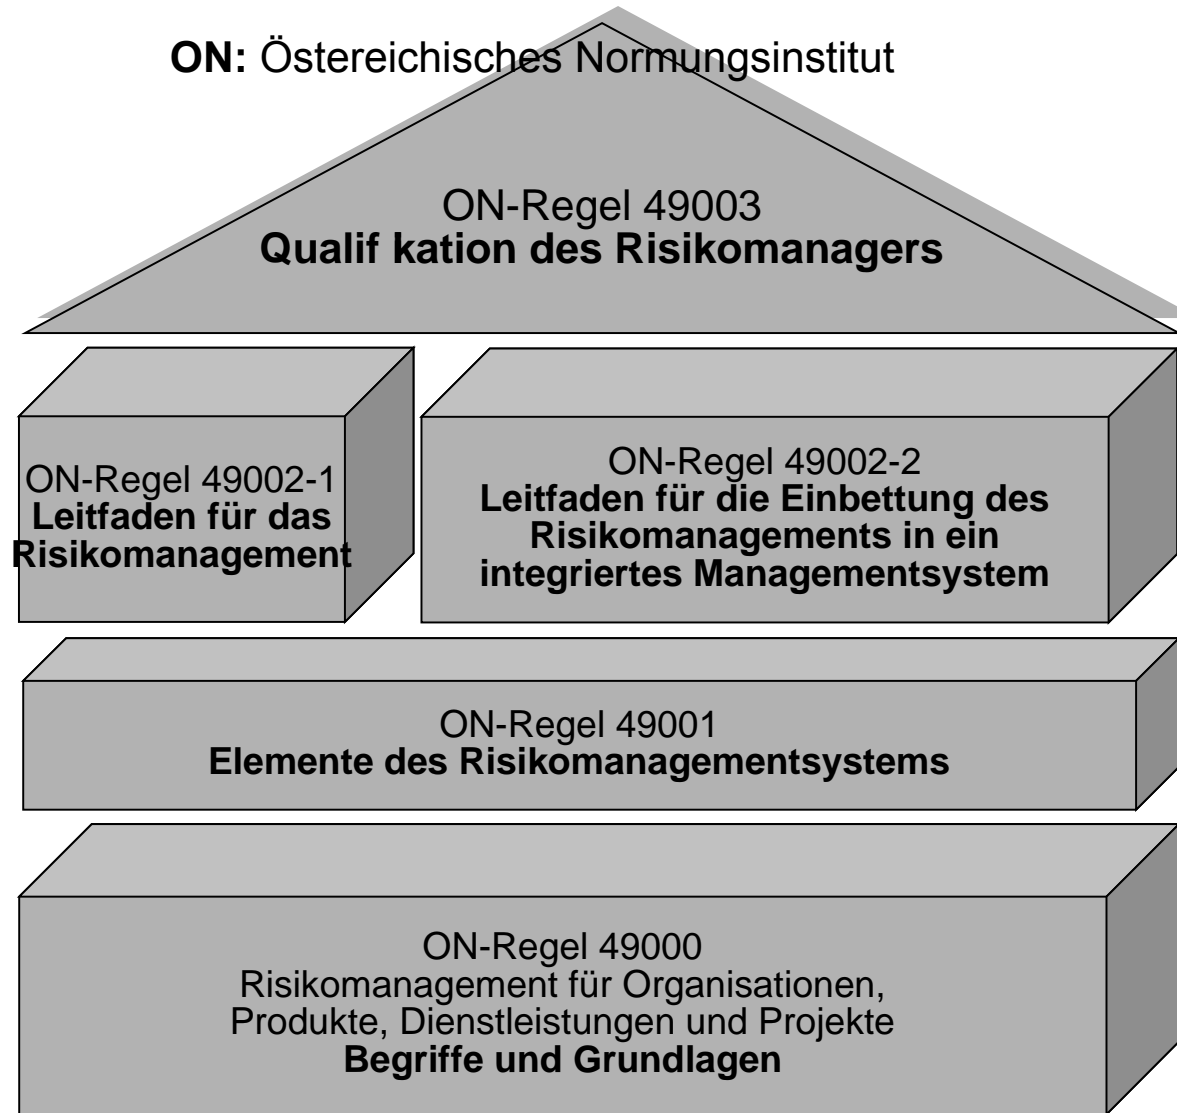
**ON:** Östereichisches Normungsinstitut

ON-Regel 49003
**Qualif kation des Risikomanagers**

ON-Regel 49002-1
**Leitfaden für das Risikomanagement**

ON-Regel 49002-2
**Leitfaden für die Einbettung des Risikomanagements in ein integriertes Managementsystem**

ON-Regel 49001
**Elemente des Risikomanagementsystems**

ON-Regel 49000
Risikomanagement für Organisationen, Produkte, Dienstleistungen und Projekte
**Begriffe und Grundlagen**